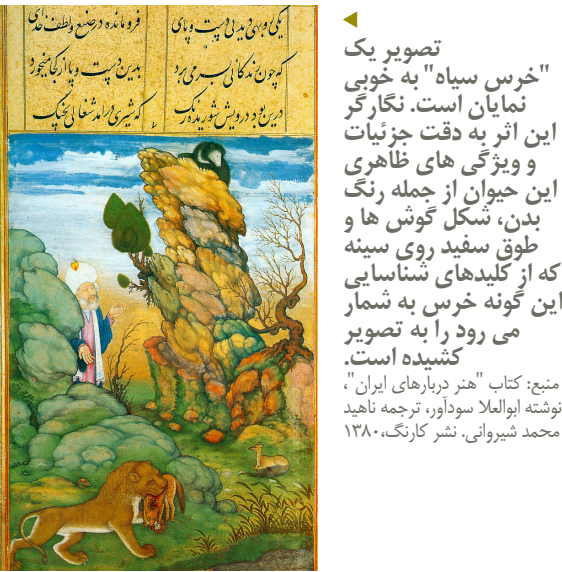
تصویر یک "خرس سیاه" به خوبی نمایان است. نگارگر این اثر به دقت جزئیات و ویژگی های ظاهری این حیوان از جمله رنگ بدن، شکل گوش ها و طوق سفید روی سینه که از کلیدهای شناسایی این گونه خرس به شمار می رود را به تصویر کشیده است.

منبع: کتاب "هنر دربارهای ایران"، نوشته ابوالعلا سودآور، ترجمه ناهید محمد شیروانی. نشر کارنگ، ۱۳۸۰

یکی روبهی دید بی دست و پای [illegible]
که چون زندگانی بسر می برد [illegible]
درین بود درویش شوریده رنگ
فرو ماند در صنع و لطف خدای
بدین دست و پای از کجا میخورد
که شیری برآمد شغالی بچنگ